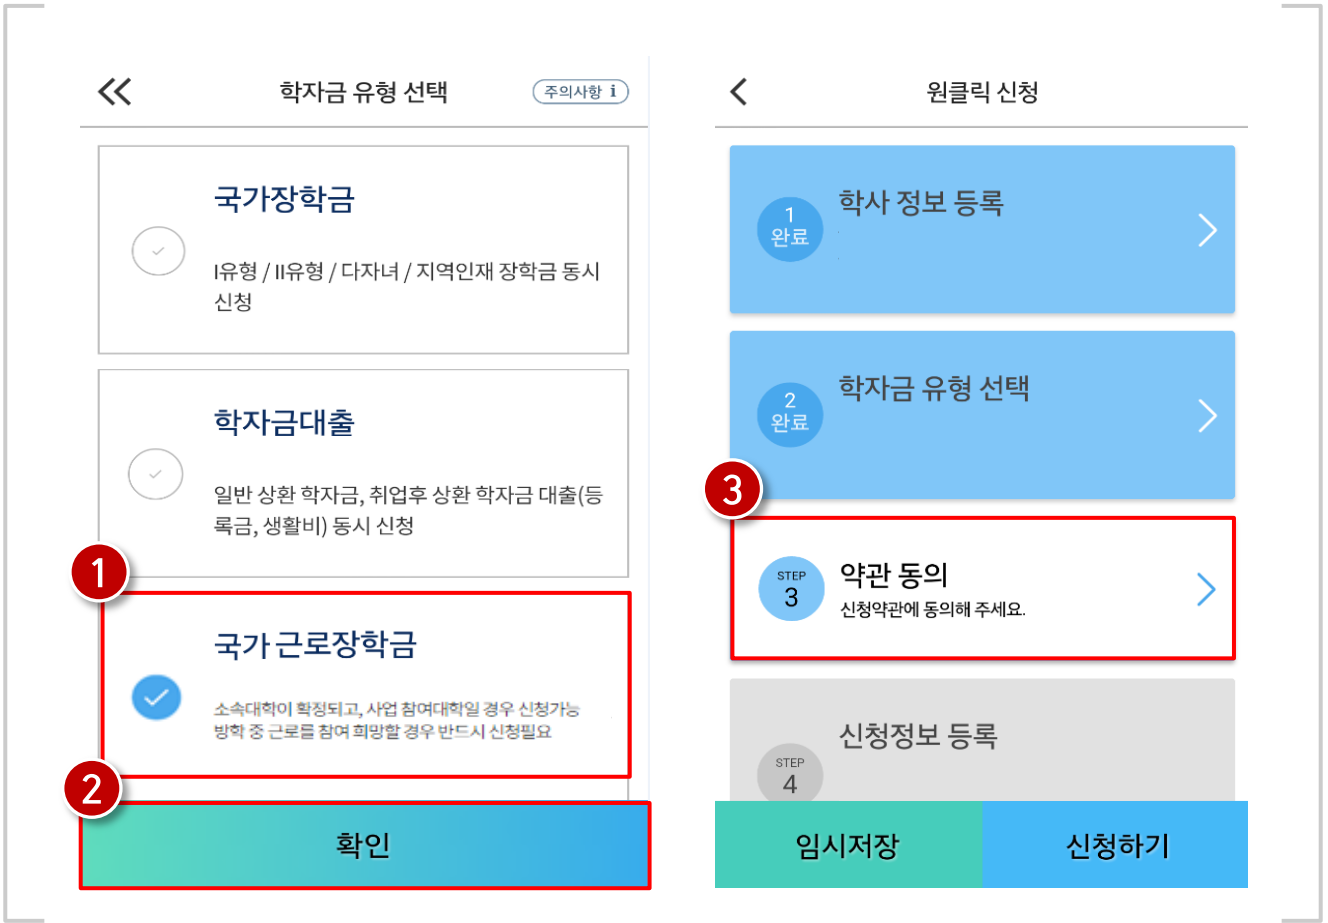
학자금 유형 선택

주의사항 i

국가장학금

I유형 / II유형 / 다자녀 / 지역인재 장학금 동시 신청

학자금대출

일반 상환 학자금, 취업후 상환 학자금 대출(등록금, 생활비) 동시 신청

1

국가 근로장학금

소속대학이 확정되고, 사업 참여대학일 경우 신청가능
방학 중 근로를 참여 희망할 경우 반드시 신청필요

2

확인

원클릭 신청

1
완료
학사 정보 등록

2
완료
학자금 유형 선택

3

STEP
3
약관 동의
신청약관에 동의해 주세요.

STEP
4
신청정보 등록

임시저장

신청하기